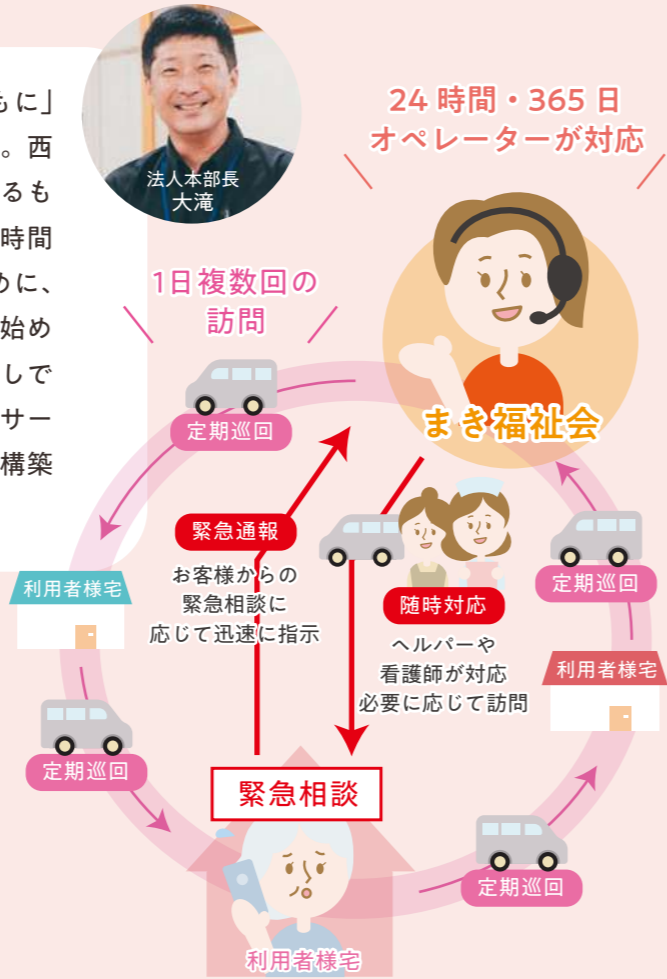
もに」
。西
るも
時間
めに、
始め
しで
サー
構築

法人本部長
大滝

24 時間・365 日
オペレーターが対応

1日複数回の
訪問

まき福祉会

定期巡回

緊急通報
お客様からの
緊急相談に
応じて迅速に指示

随時対応
ヘルパーや
看護師が対応
必要に応じて訪問

利用者様宅

定期巡回

利用者様宅

定期巡回

緊急相談

定期巡回

利用者様宅